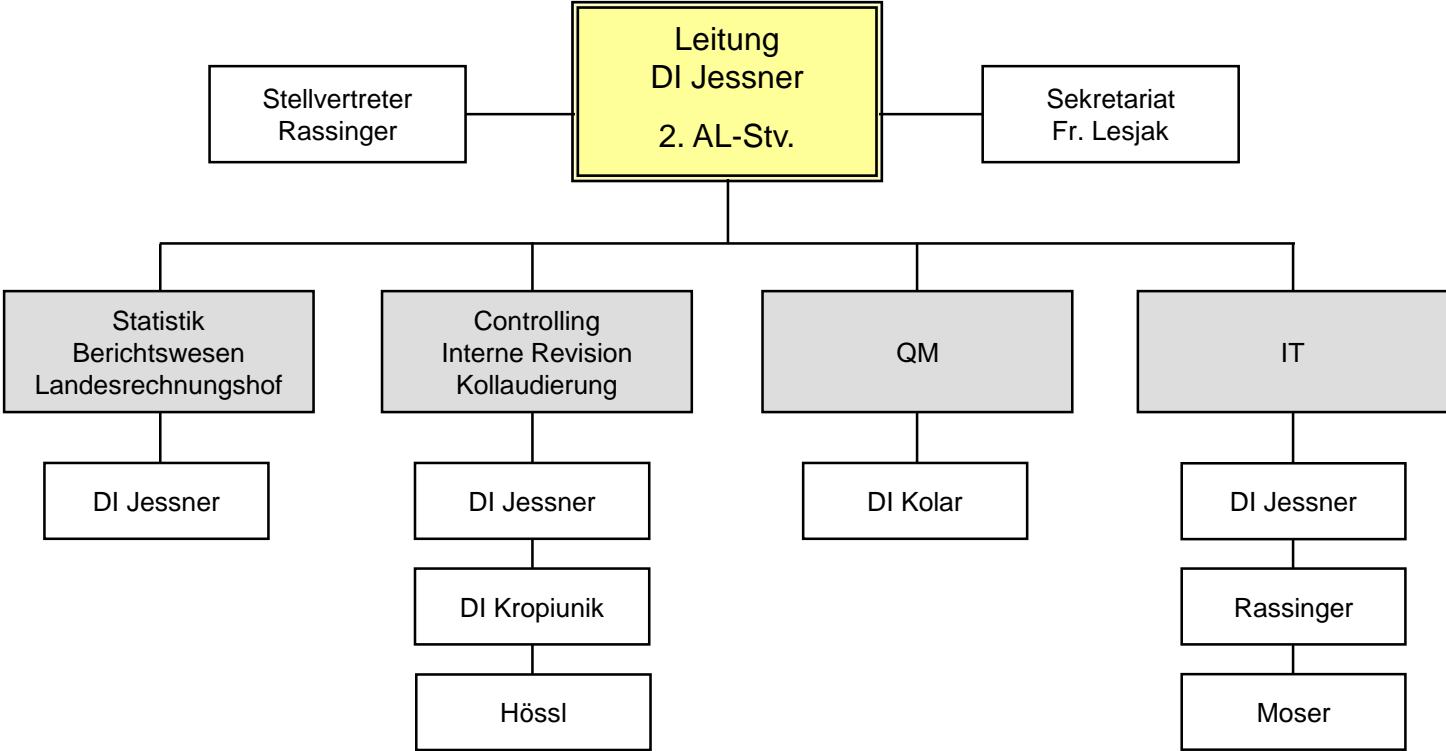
Leitung
DI Jessner

2. AL-Stv.

Stellvertreter
Rassinger

Sekretariat
Fr. Lesjak

Statistik
Berichtswesen
Landesrechnungshof

DI Jessner

Controlling
Interne Revision
Kollaudierung

DI Jessner

DI Kropiunik

Hössl

QM

DI Kolar

IT

DI Jessner

Rassinger

Moser